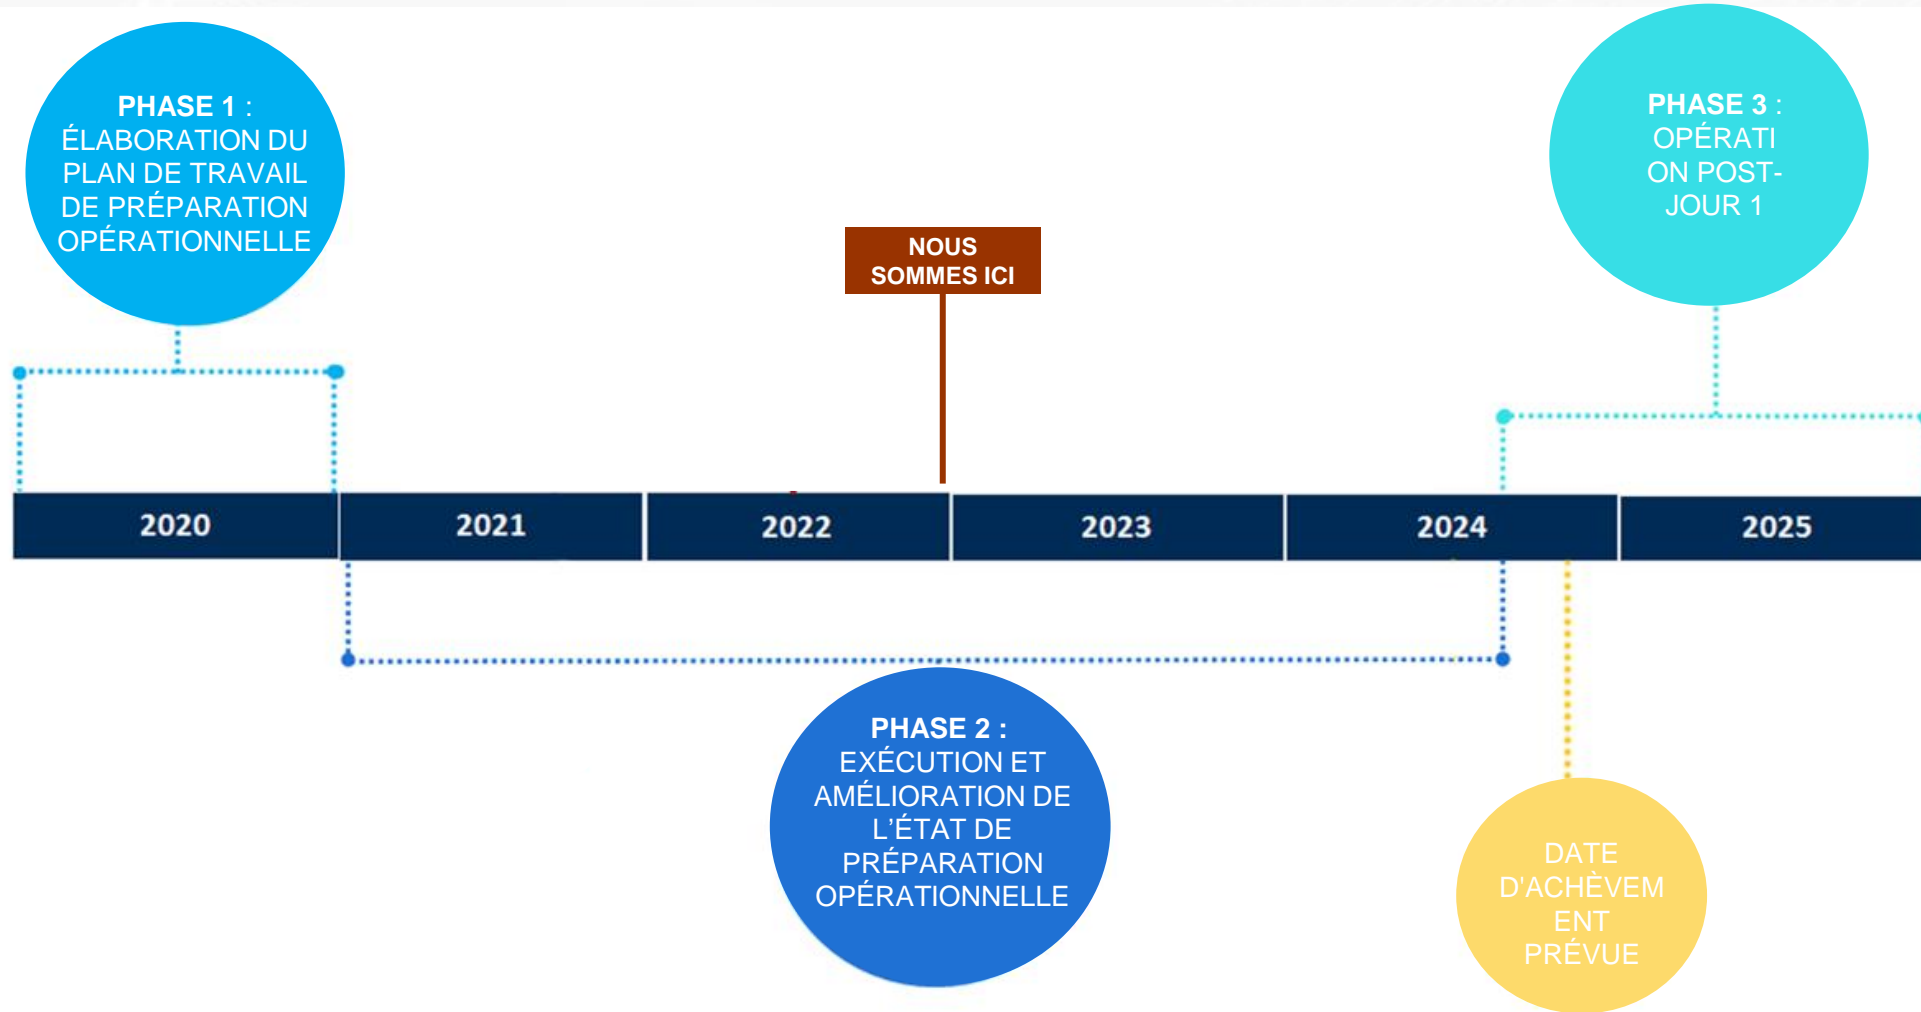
PHASE 1 : ÉLABORATION DU PLAN DE TRAVAIL DE PRÉPARATION OPÉRATIONNELLE

NOUS SOMMES ICI

PHASE 3 : OPÉRATI ON POST-JOUR 1

| 2020 | 2021 | 2022 | 2023 | 2024 | 2025 |
|---|---|---|---|---|---|

PHASE 2 : EXÉCUTION ET AMÉLIORATION DE L'ÉTAT DE PRÉPARATION OPÉRATIONNELLE

DATE D'ACHÈVEM ENT PRÉVUE